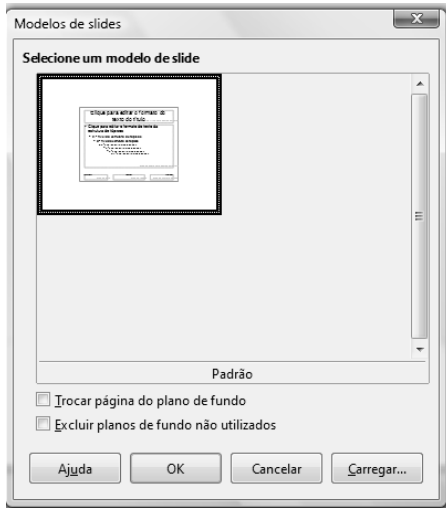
Modelos de slides

Selecione um modelo de slide

Clique para editar o formato do texto do título

Clique para editar o formato do texto da estrutura de tópicos

Padrão

Trocar página do plano de fundo

Excluir planos de fundo não utilizados

Ajuda

OK

Cancelar

Carregar...